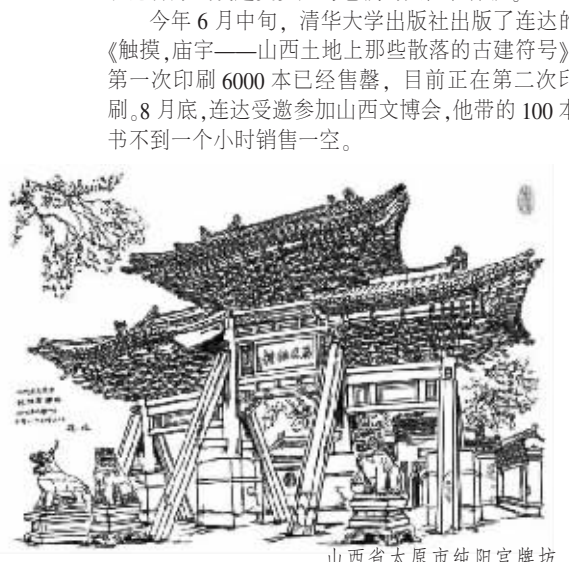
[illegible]

今年 6 月中旬，清华大学出版社出版了连达的《触摸，庙宇——山西土地上那些散落的古建符号》第一次印刷 6000 本已经售罄，目前正在第二次印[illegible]刷。8 月底，连达受邀参加山西文博会，他带的 100 本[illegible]书不到一个小时销售一空。

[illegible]

山西省太原市纯阳宫牌坊